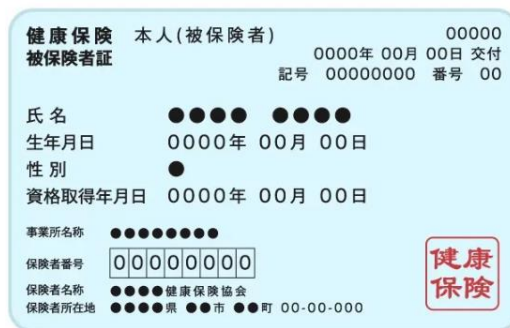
健康保険 被保険者証 本人(被保険者)

00000
0000年 00月 00日 交付
記号 00000000 番号 00

氏名 ●●●● ●●●●
生年月日 0000年 00月 00日
性別 ●
資格取得年月日 0000年 00月 00日

事業所名称 ●●●●●●●●
保険者番号 00000000
保険者名称 ●●●●健康保険協会
保険者所在地 ●●●●県 ●●市 ●●町 00-00-000

健康保険